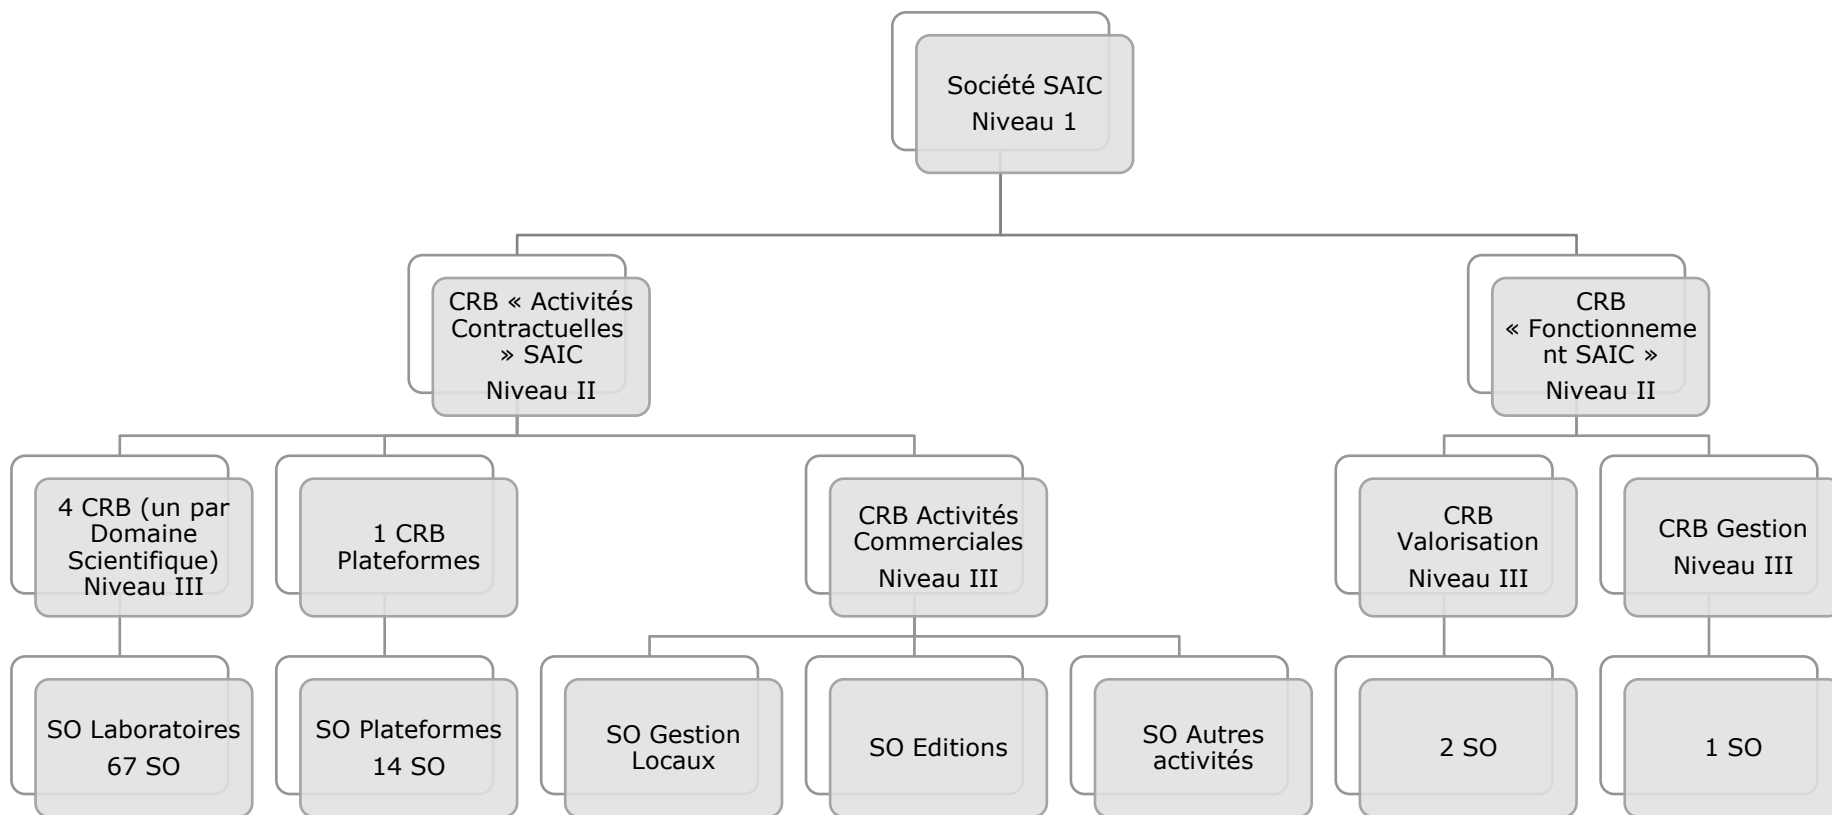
Société SAIC
Niveau 1

CRB « Activités Contractuelles » SAIC
Niveau II

CRB « Fonctionnement SAIC »
Niveau II

4 CRB (un par Domaine Scientifique)
Niveau III

1 CRB Plateformes

CRB Activités Commerciales
Niveau III

CRB Valorisation
Niveau III

CRB Gestion
Niveau III

SO Laboratoires
67 SO

SO Plateformes
14 SO

SO Gestion Locaux

SO Editions

SO Autres activités

2 SO

1 SO